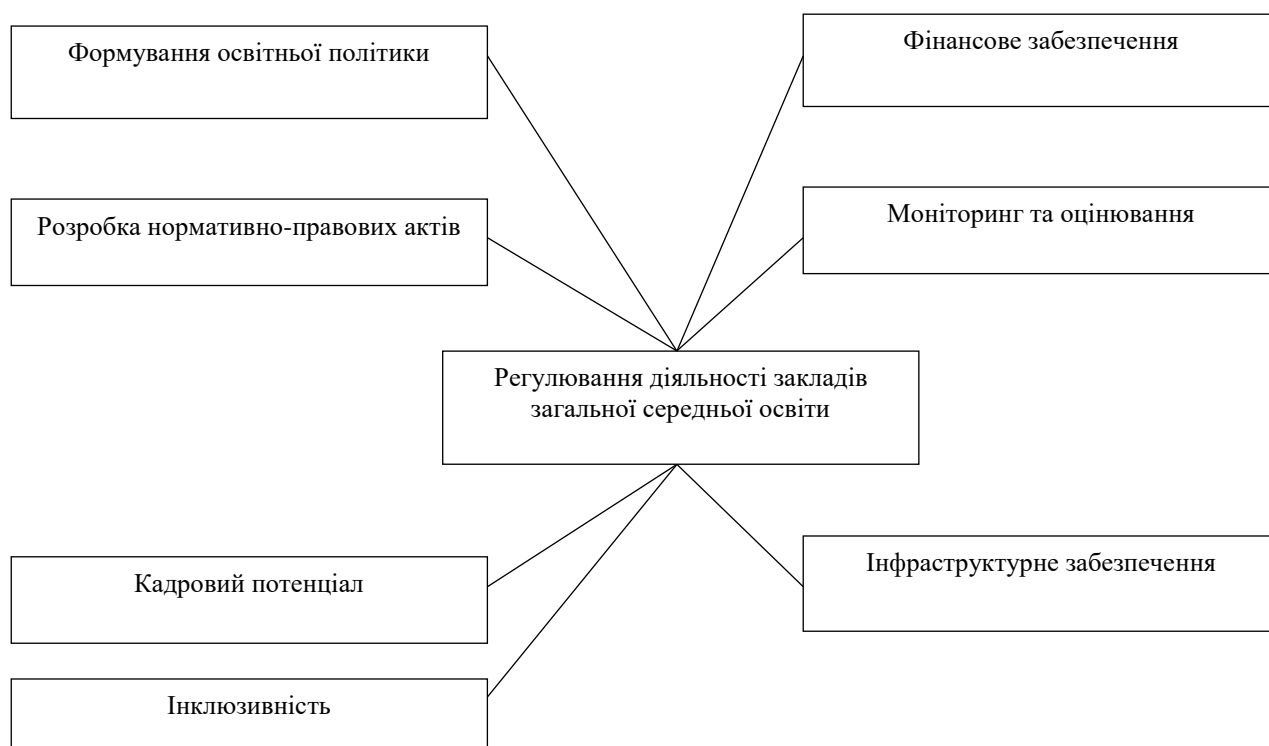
Формування освітньої політики

Фінансове забезпечення

Розробка нормативно-правових актів

Моніторинг та оцінювання

Регулювання діяльності закладів загальної середньої освіти

Кадровий потенціал

Інфраструктурне забезпечення

Інклюзивність